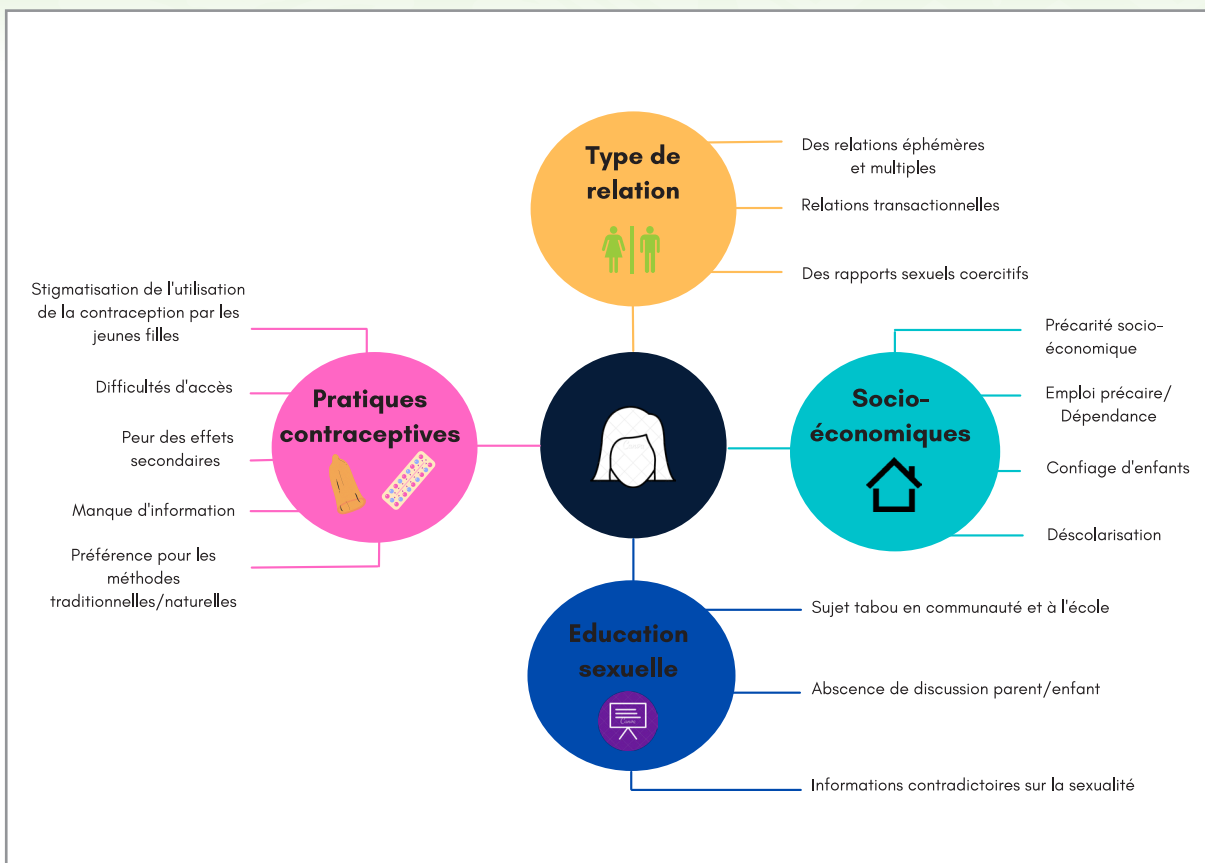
Type de relation

Des relations éphémères et multiples

Relations transactionnelles

Des rapports sexuels coercitifs

Pratiques contraceptives

Stigmatisation de l'utilisation de la contraception par les jeunes filles

Difficultés d'accès

Peur des effets secondaires

Manque d'information

Préférence pour les méthodes traditionnelles/naturelles

Socio-économiques

Précarité socio-économique

Emploi précaire/ Dépendance

Confiage d'enfants

Déscolarisation

Education sexuelle

Sujet tabou en communauté et à l'école

Abscence de discussion parent/enfant

Informations contradictoires sur la sexualité